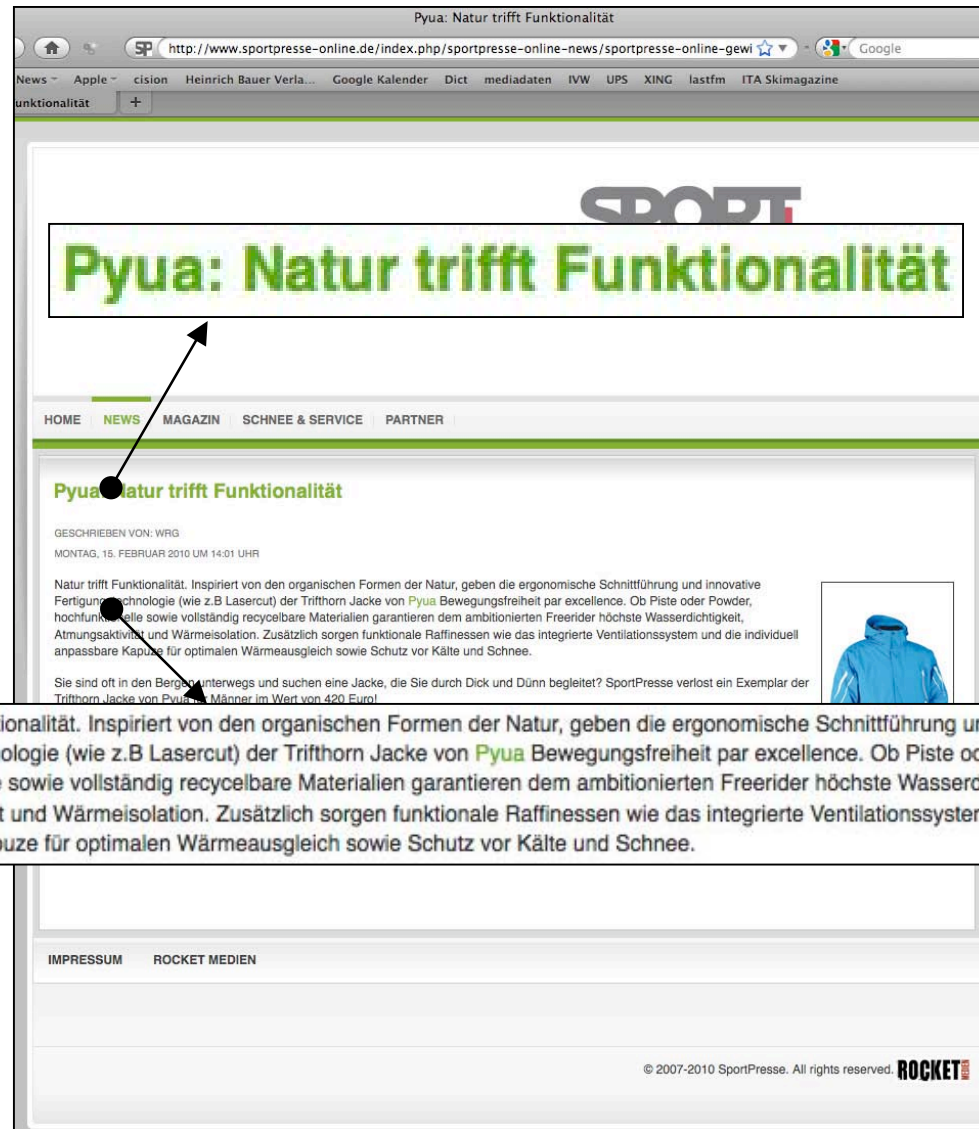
Pyua: Natur trifft Funktionalität

http://www.sportpresse-online.de/index.php/sportpresse-online-news/sportpresse-online-gewi

Google

News Apple cision Heinrich Bauer Verla... Google Kalender Dict mediadaten IVW UPS XING lastfm ITA Skimagazine

unktionalität +

SPORT

Pyua: Natur trifft Funktionalität

HOME NEWS MAGAZIN SCHNEE & SERVICE PARTNER

Pyua: Natur trifft Funktionalität

GESCHRIEBEN VON: WRG

MONTAG, 15. FEBRUAR 2010 UM 14:01 UHR

Natur trifft Funktionalität. Inspiriert von den organischen Formen der Natur, geben die ergonomische Schnittführung und innovative Fertigungstechnologie (wie z.B Lasercut) der Trifthorn Jacke von Pyua Bewegungsfreiheit par excellence. Ob Piste oder Powder, hochfunktionelle sowie vollständig recycelbare Materialien garantieren dem ambitionierten Freerider höchste Wasserdichtigkeit, Atmungsaktivität und Wärmeisolation. Zusätzlich sorgen funktionale Raffinessen wie das integrierte Ventilationssystem und die individuell anpassbare Kapuze für optimalen Wärmeausgleich sowie Schutz vor Kälte und Schnee.

Sie sind oft in den Bergen unterwegs und suchen eine Jacke, die Sie durch Dick und Dünn begleitet? SportPresse verlost ein Exemplar der Trifthorn Jacke von Pyua für Männer im Wert von 420 Euro!

onalität. Inspiriert von den organischen Formen der Natur, geben die ergonomische Schnittführung u ologie (wie z.B Lasercut) der Trifthorn Jacke von Pyua Bewegungsfreiheit par excellence. Ob Piste o e sowie vollständig recycelbare Materialien garantieren dem ambitionierten Freerider höchste Wasser t und Wärmeisolation. Zusätzlich sorgen funktionale Raffinessen wie das integrierte Ventilationssyste uze für optimalen Wärmeausgleich sowie Schutz vor Kälte und Schnee.

IMPRESSUM ROCKET MEDIEN

© 2007-2010 SportPresse. All rights reserved. ROCKET